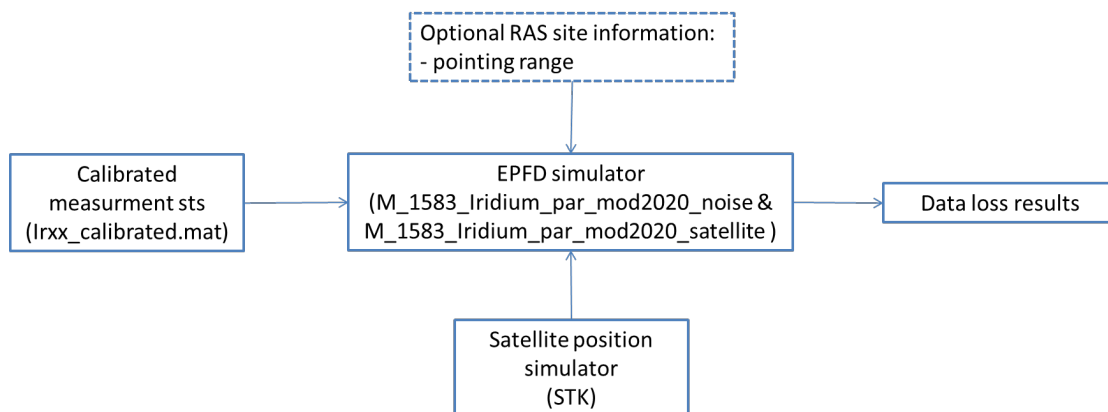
Optional RAS site information:
- pointing range

Calibrated measurment sts (Irxx_calibrated.mat)

EPFD simulator (M_1583_Iridium_par_mod2020_noise & M_1583_Iridium_par_mod2020_satellite )

Data loss results

Satellite position simulator (STK)